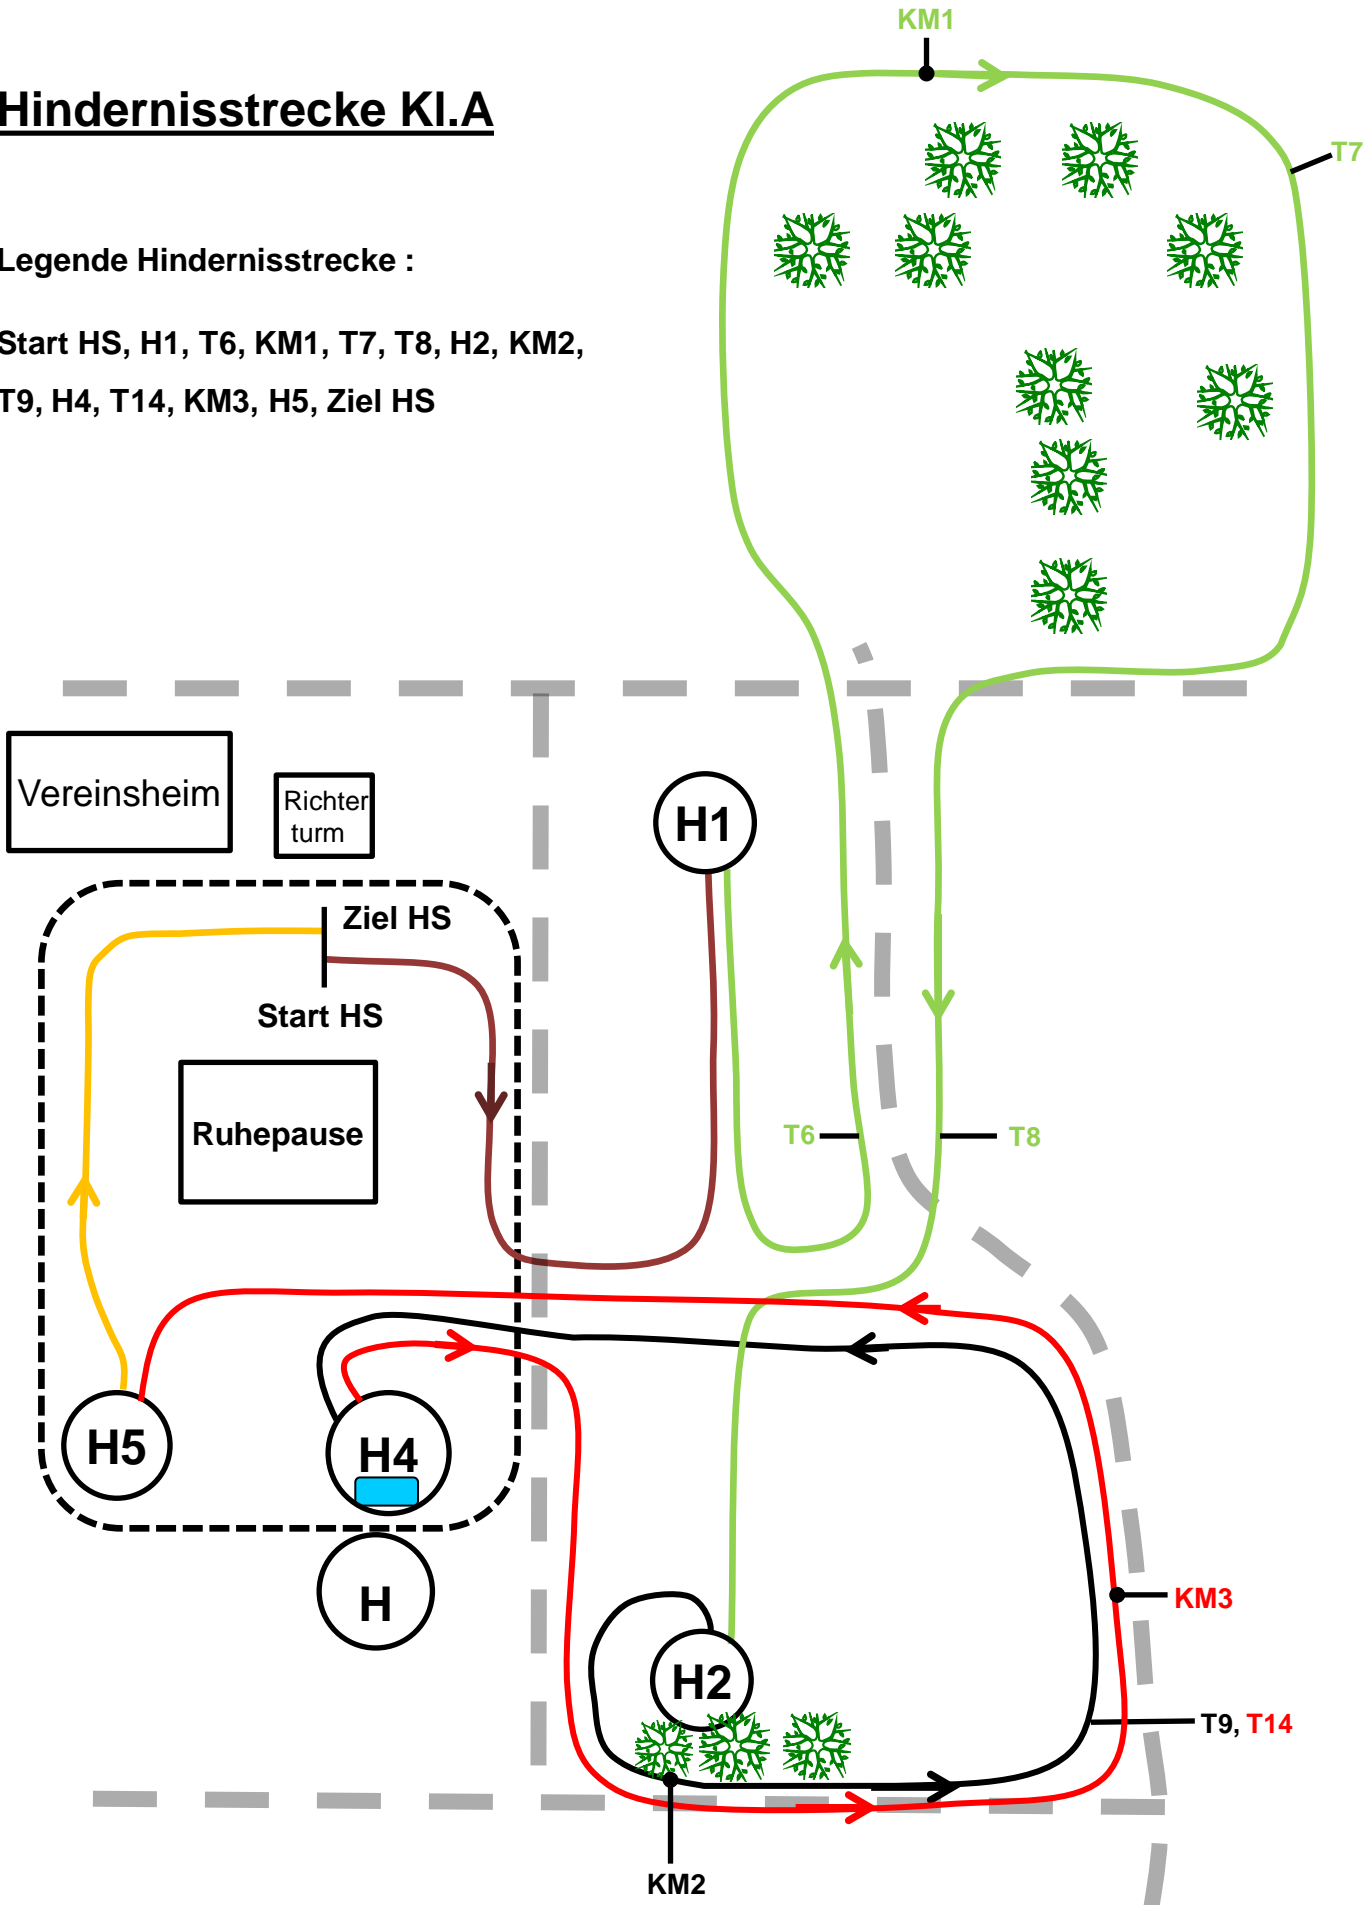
Hindernisstrecke Kl.A

Legende Hindernisstrecke :

Start HS, H1, T6, KM1, T7, T8, H2, KM2, T9, H4, T14, KM3, H5, Ziel HS

KM1

T7

Vereinsheim

Richter turm

H1

Ziel HS

Start HS

Ruhepause

T6

T8

H5

H4

H

KM3

H2

T9, T14

KM2